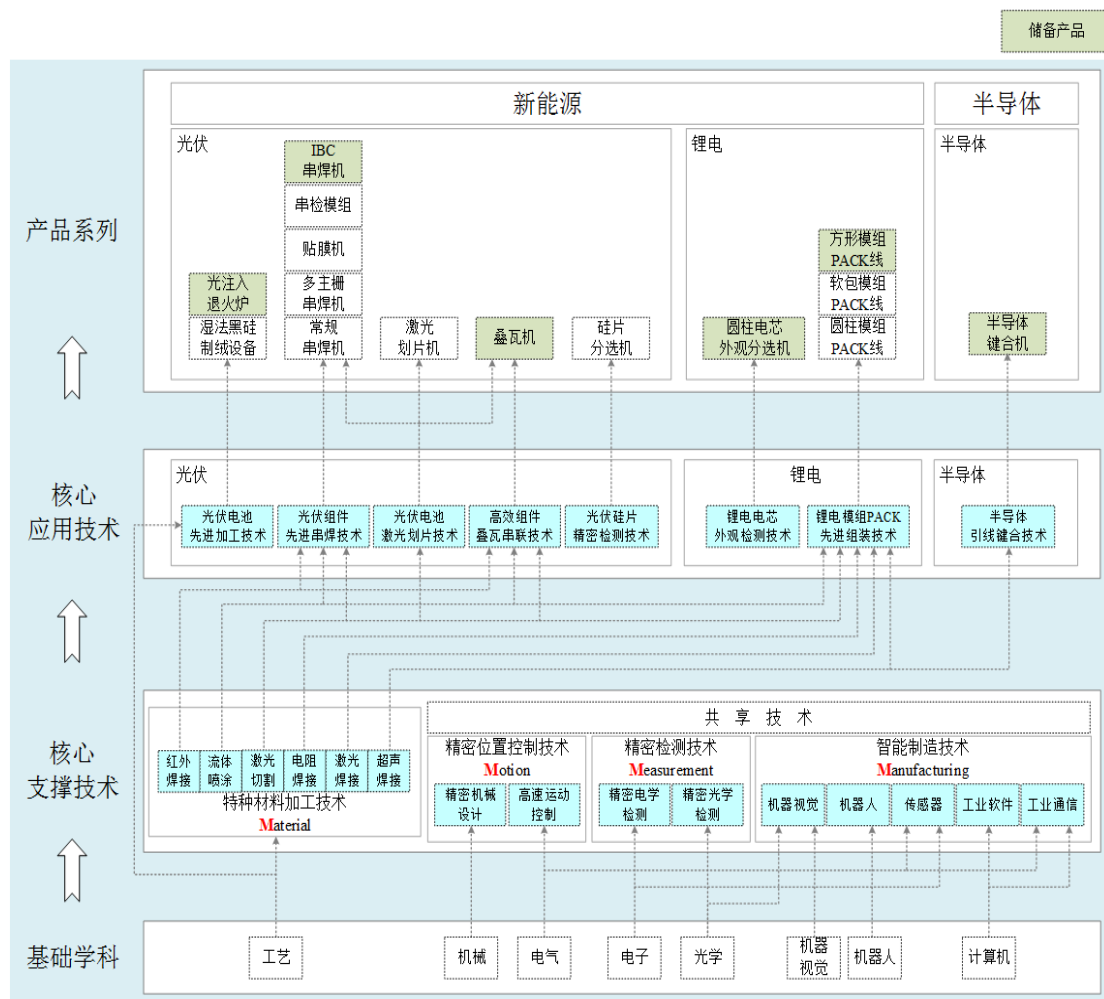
储备产品

产品系列

新能源

半导体

光伏

IBC串焊机

串检模组

贴膜机

光注入退火炉

多主栅串焊机

湿法黑硅制绒设备

常规串焊机

激光划片机

叠瓦机

硅片分选机

锂电

方形模组PACK线

软包模组PACK线

圆柱电芯外观分选机

圆柱模组PACK线

半导体

半导体键合机

核心应用技术

光伏

光伏电池先进加工技术

光伏组件先进串焊技术

光伏电池激光划片技术

高效组件叠瓦串联技术

光伏硅片精密检测技术

锂电

锂电电芯外观检测技术

锂电模组PACK先进组装技术

半导体

半导体引线键合技术

核心支撑技术

红外焊接

流体喷涂

激光切割

电阻焊接

激光焊接

超声焊接

特种材料加工技术

Material

共享技术

精密位置控制技术

Motion

精密机械设计

高速运动控制

精密检测技术

Measurement

精密电学检测

精密光学检测

智能制造技术

Manufacturing

机器视觉

机器人

传感器

工业软件

工业通信

基础学科

工艺

机械

电气

电子

光学

机器视觉

机器人

计算机